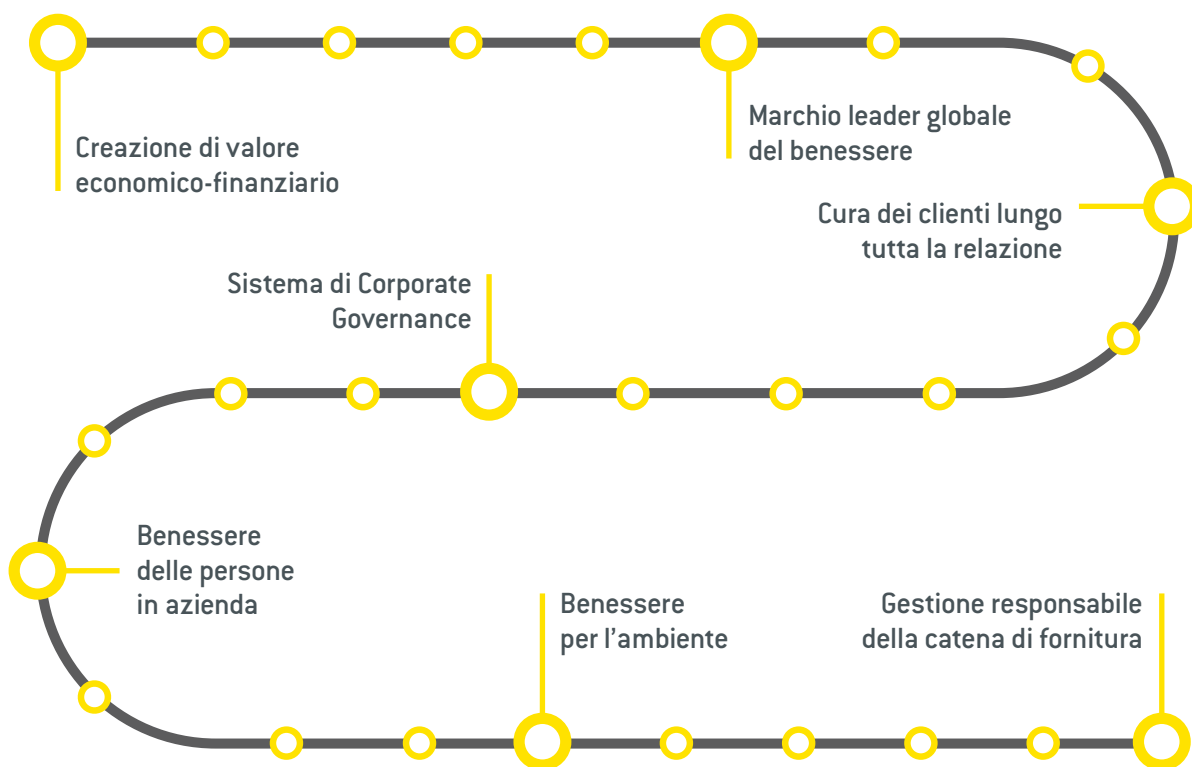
Creazione di valore economico-finanziario

Marchio leader globale del benessere

Cura dei clienti lungo tutta la relazione

Sistema di Corporate Governance

Benessere delle persone in azienda

Benessere per l'ambiente

Gestione responsabile della catena di fornitura